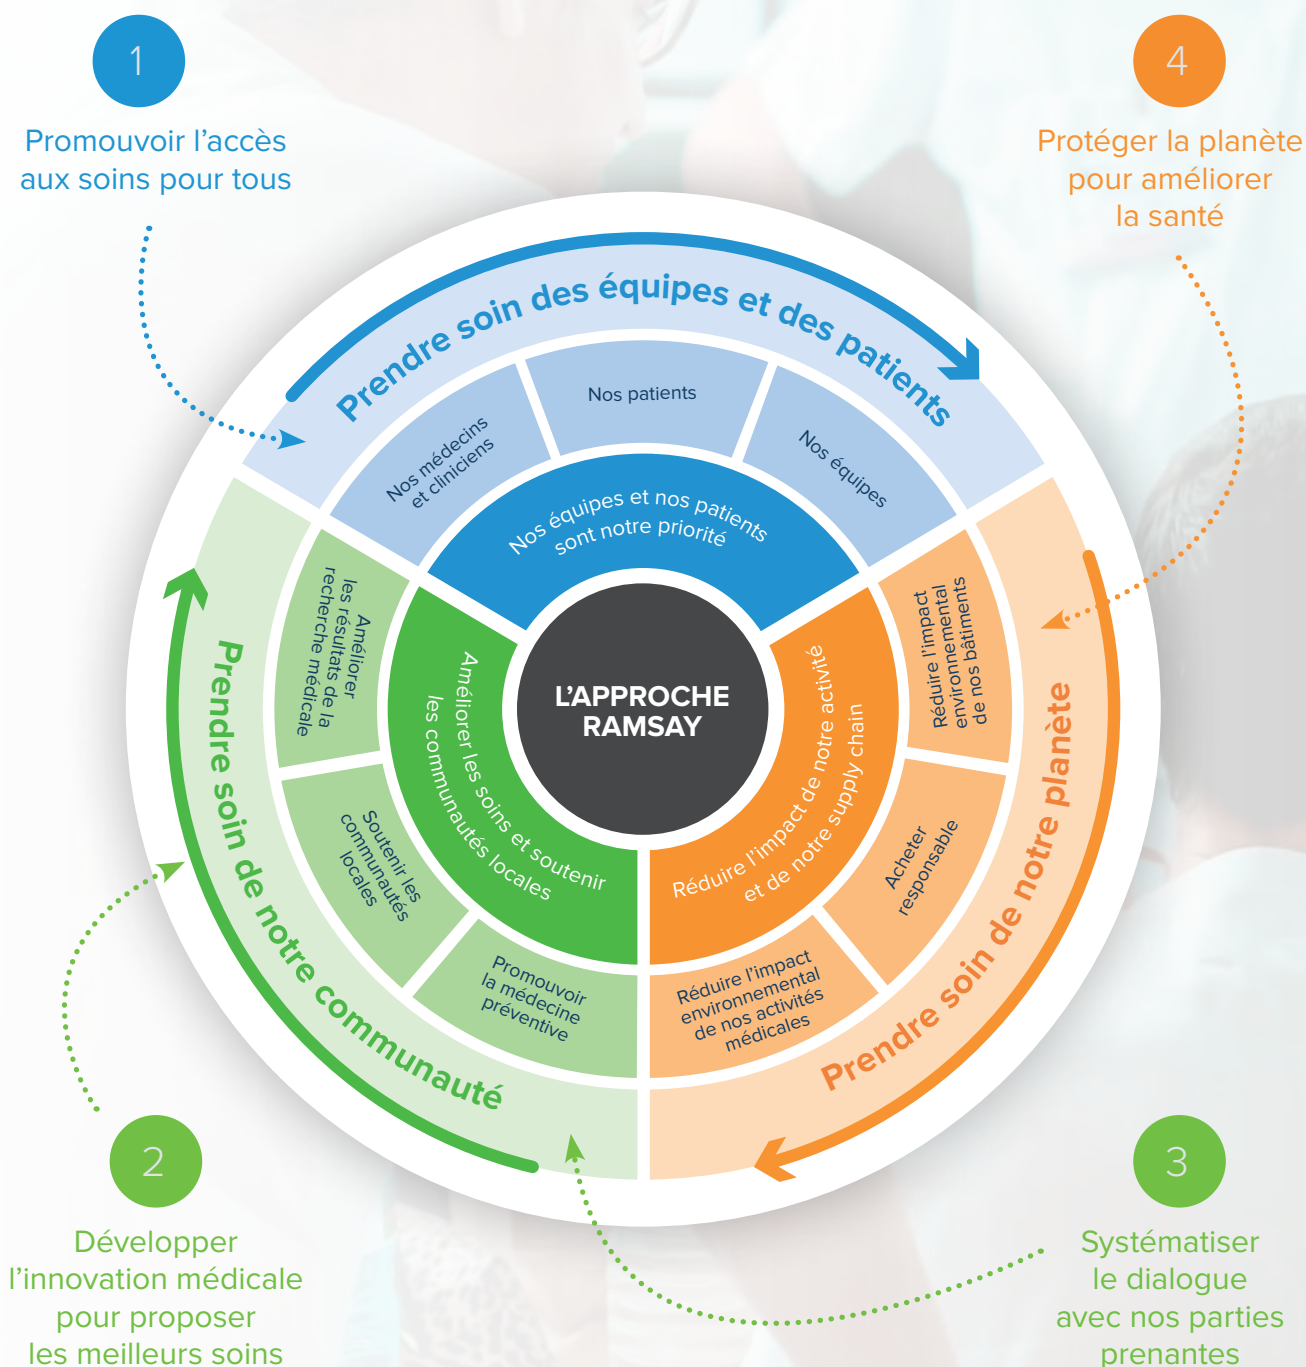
1

Promouvoir l’accès aux soins pour tous

4

Protéger la planète pour améliorer la santé

Prendre soin des équipes et des patients

Nos médecins et cliniciens

Nos patients

Nos équipes

Nos équipes et nos patients sont notre priorité

L’APPROCHE RAMSAY

Améliorer les résultats de la recherche médicale

Soutenir les communautés locales

Promouvoir la médecine préventive

Améliorer les soins et soutenir les communautés locales

Prendre soin de notre communauté

Réduire l’impact environnemental de nos bâtiments

Acheter responsable

Réduire l’impact environnemental de nos activités médicales

Réduire l’impact de notre activité et de notre supply chain

Prendre soin de notre planète

2

Développer l’innovation médicale pour proposer les meilleurs soins

3

Systématiser le dialogue avec nos parties prenantes